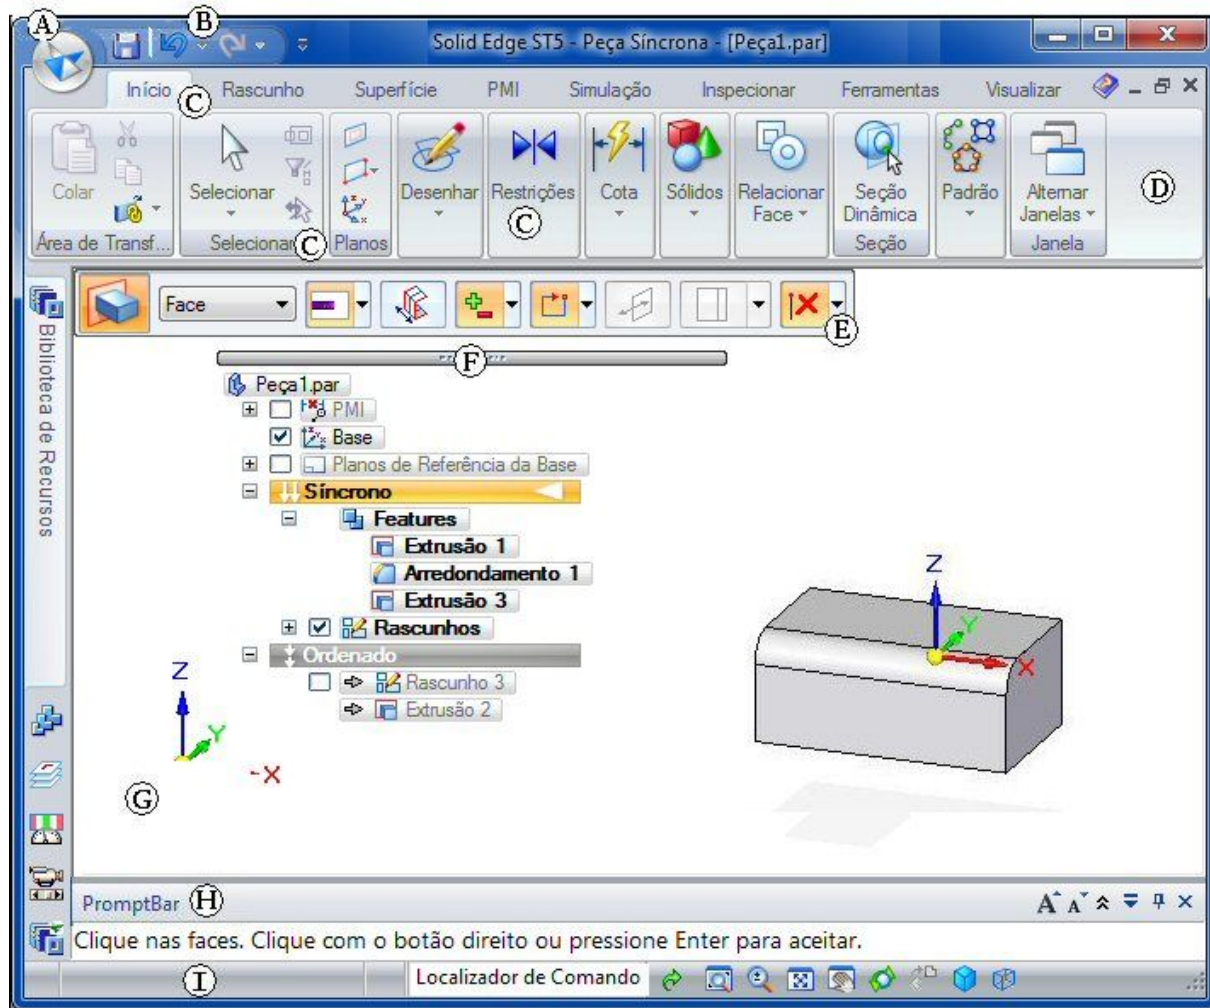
A B Solid Edge ST5 - Peça Síncrona - [Peça1.par]

Início C Rascunho Superfície PMI Simulação Inspecionar Ferramentas Visualizar

Colar
Área de Transf...
Selecionar
Selecionar C
Planos
Desenhar
Restrições C
Cota
Sólidos
Relacionar Face
Seção Dinâmica
Seção
Padrão
Alternar Janelas
Janela
D

Face
E
F

Biblioteca de Recursos

Peça1.par
PMI
Base
Planos de Referência da Base
Síncrono
Features
Extrusão 1
Arredondamento 1
Extrusão 3
Rascunhos
Ordenado
Rascunho 3
Extrusão 2

Z
Y
X
G

Z
Y
X

PromptBar H
Clique nas faces. Clique com o botão direito ou pressione Enter para aceitar.

I Localizador de Comando